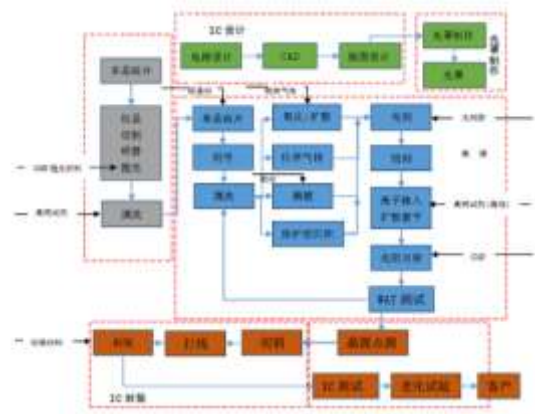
IC 设计

电路设计

CAD

版图设计

光掩制作

光掩

光掩制作

单晶拉制

切片

研磨

抛光

清洗

SiW 等原材料

单晶硅片

单晶硅片

薄膜生长

外延

清洗

氧化/扩散

化学气相

刻蚀

PVD

光刻

刻蚀

离子注入扩散重整

化学研磨

中测

WAT 测试

光刻胶

掩模

IC 封装

封装材料

划片

打线

封装

品质检测

IC 测试

老化试验

客户